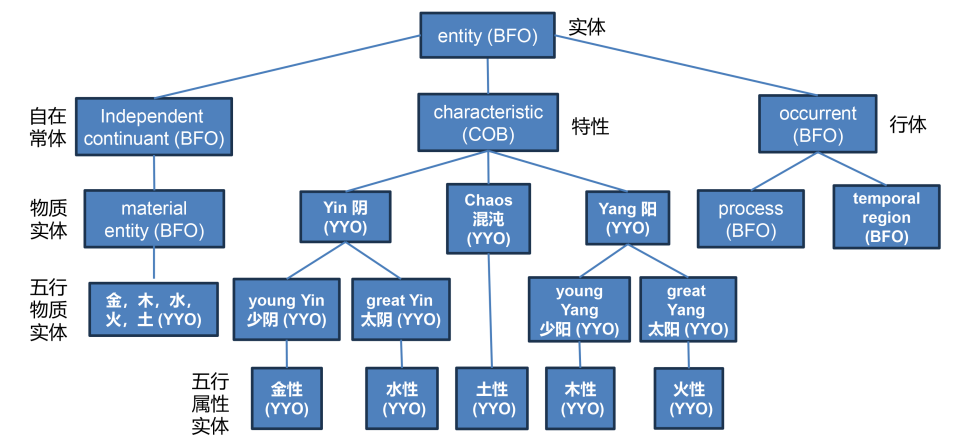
entity (BFO) 实体

自在常体

Independent continuant (BFO)

characteristic (COB) 特性

occurrent (BFO) 行体

物质实体

material entity (BFO)

Yin 阴 (YYO)

Chaos 混沌 (YYO)

Yang 阳 (YYO)

process (BFO)

temporal region (BFO)

五行物质实体

金，木，水，火，土 (YYO)

young Yin 少阴 (YYO)

great Yin 太阴 (YYO)

young Yang 少阳 (YYO)

great Yang 太阳 (YYO)

五行属性实体

金性 (YYO)

水性 (YYO)

土性 (YYO)

木性 (YYO)

火性 (YYO)